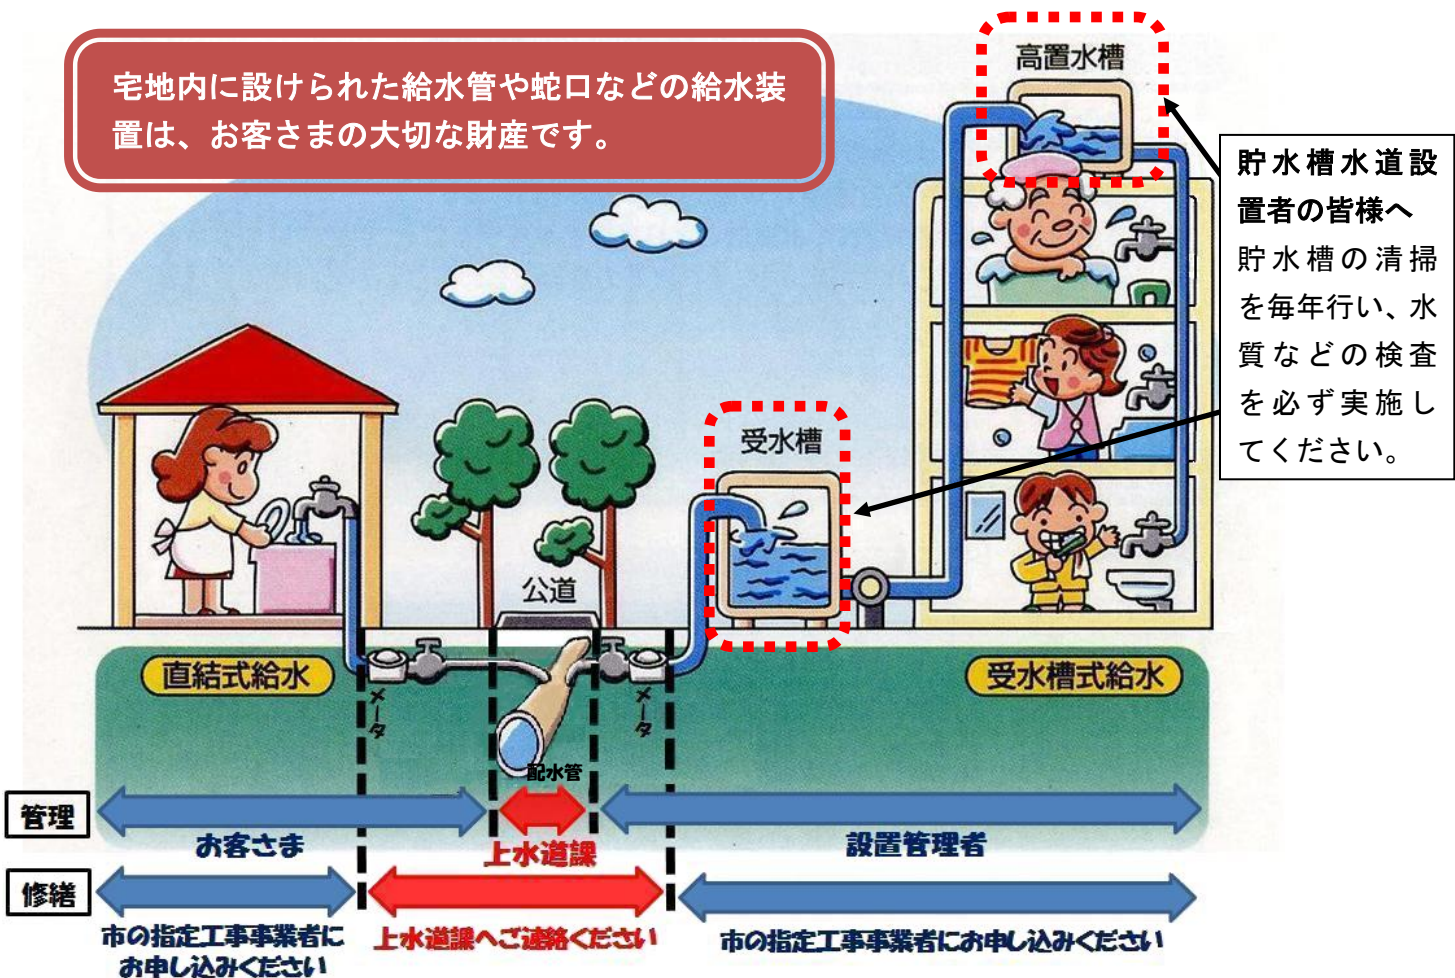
宅地内に設けられた給水管や蛇口などの給水装置は、お客さまの大切な財産です。

高置水槽

貯水槽水道設置者の皆様へ
貯水槽の清掃を毎年行い、水質などの検査を必ず実施してください。

受水槽

公道

直結式給水

受水槽式給水

メータ

メータ

配水管

管理

お客さま

上水道課

設置管理者

修繕

市の指定工事事業者にお申し込みください

上水道課へご連絡ください

市の指定工事事業者にお申し込みください